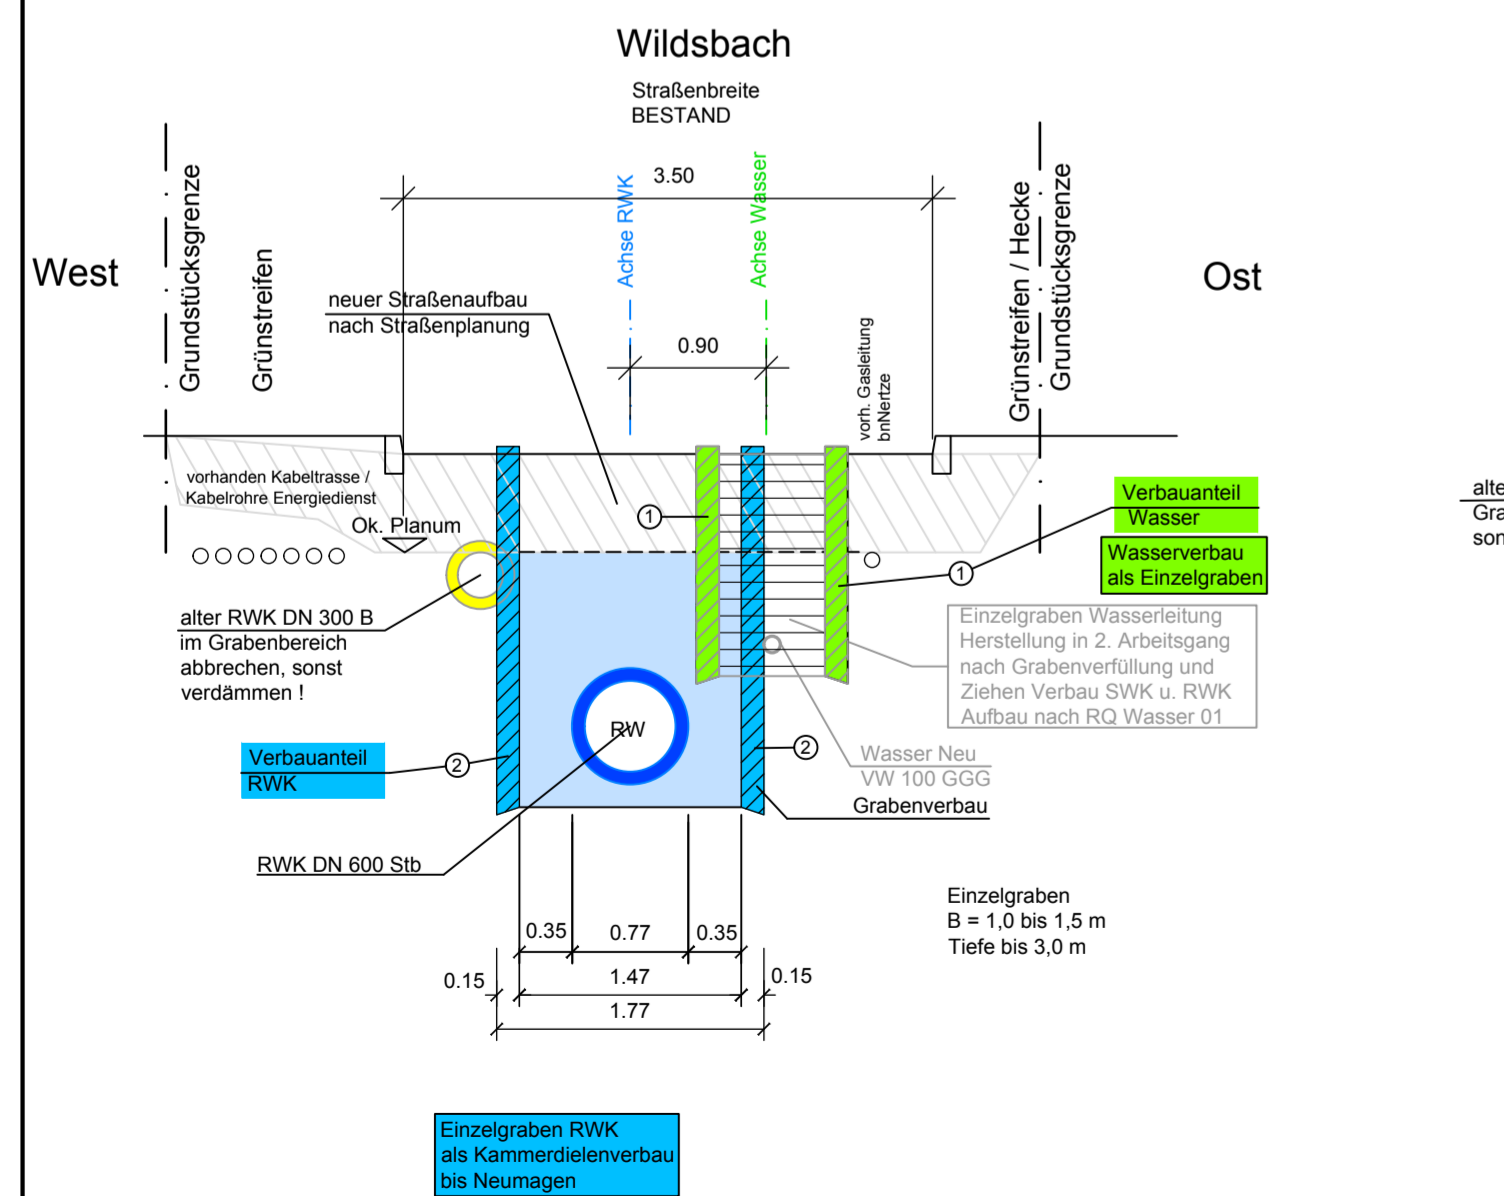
Wildsbach

Straßenbreite
BESTAND

West

Ost

Grundstücksgrenze

Grünstreifen

3.50

Achse RWK

Achse Wasser

Grünstreifen / Hecke

Grundstücksgrenze

neuer Straßenaufbau
nach Straßenplanung

0.90

vorh. Gasleitung
bnNertze

vorhanden Kabeltrasse /
Kabelrohre Energiedienst

Ok. Planum

1

Verbauanteil
Wasser

1

Wasserverbau
als Einzelgraben

alte
Gra
son

alter RWK DN 300 B
im Grabenbereich
abbrechen, sonst
verdämmen !

Einzelgraben Wasserleitung
Herstellung in 2. Arbeitsgang
nach Grabenverfüllung und
Ziehen Verbau SWK u. RWK
Aufbau nach RQ Wasser 01

RW

Verbauanteil
RWK

2

2

Wasser Neu
VW 100 GGG

Grabenverbau

RWK DN 600 Stb

Einzelgraben
B = 1,0 bis 1,5 m
Tiefe bis 3,0 m

0.35 0.77 0.35

0.15 1.47 0.15

1.77

Einzelgraben RWK
als Kammerdielenverbau
bis Neumagen